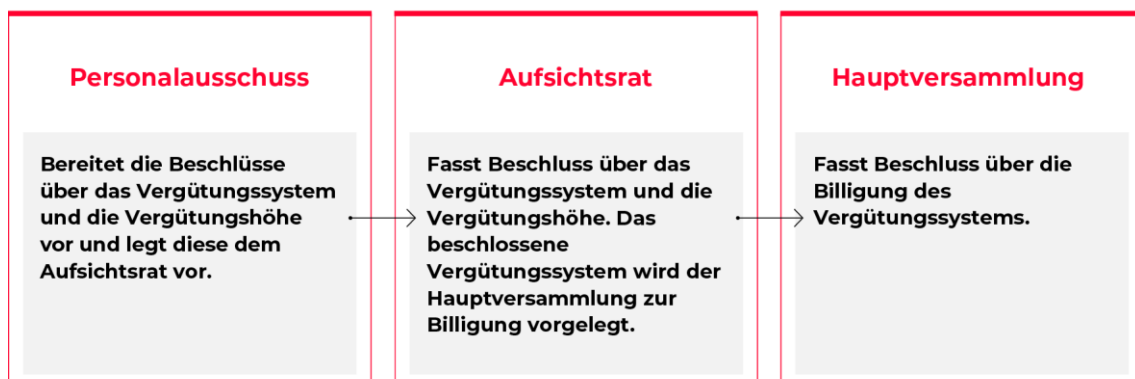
Personalausschuss

Bereitet die Beschlüsse über das Vergütungssystem und die Vergütungshöhe vor und legt diese dem Aufsichtsrat vor.

Aufsichtsrat

Fasst Beschluss über das Vergütungssystem und die Vergütungshöhe. Das beschlossene Vergütungssystem wird der Hauptversammlung zur Billigung vorgelegt.

Hauptversammlung

Fasst Beschluss über die Billigung des Vergütungssystems.